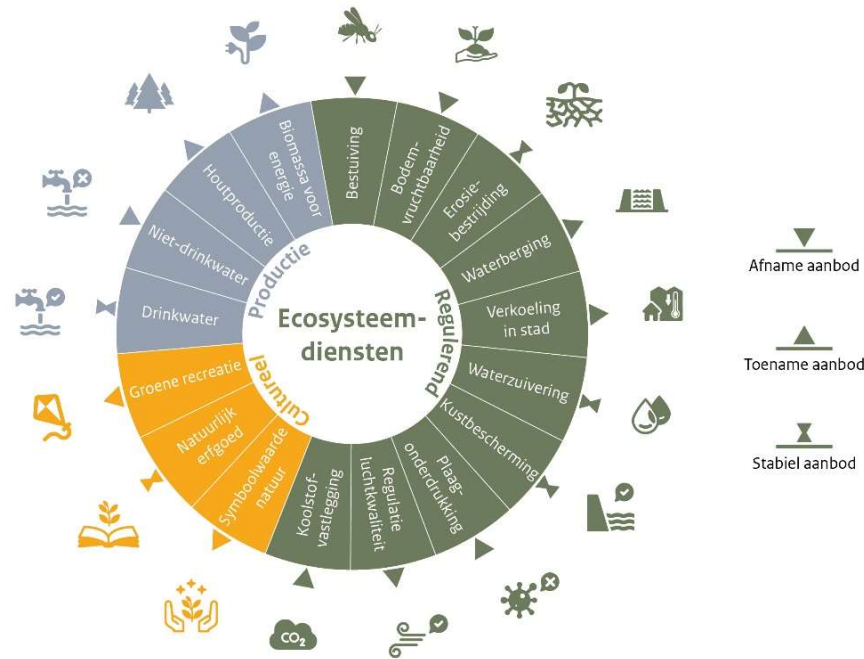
Ecosysteem-diensten

Productie
Biomassa voor energie
Houtproductie
Niet-drinkwater
Drinkwater

Regulerend
Bestuiving
Bodem-vruchtbaarheid
Erosie-bestrijding
Waterberging
Verkoeling in stad
Waterzuivering
Kustbescherming
Plaag-onderdrukking
Regulatie luchtkwaliteit
Koolstof-vastlegging

Cultureel
Groene recreatie
Natuurlijk erfgoed
Symboolwaarde natuur

$CO_2$

Afname aanbod
Toename aanbod
Stabiel aanbod